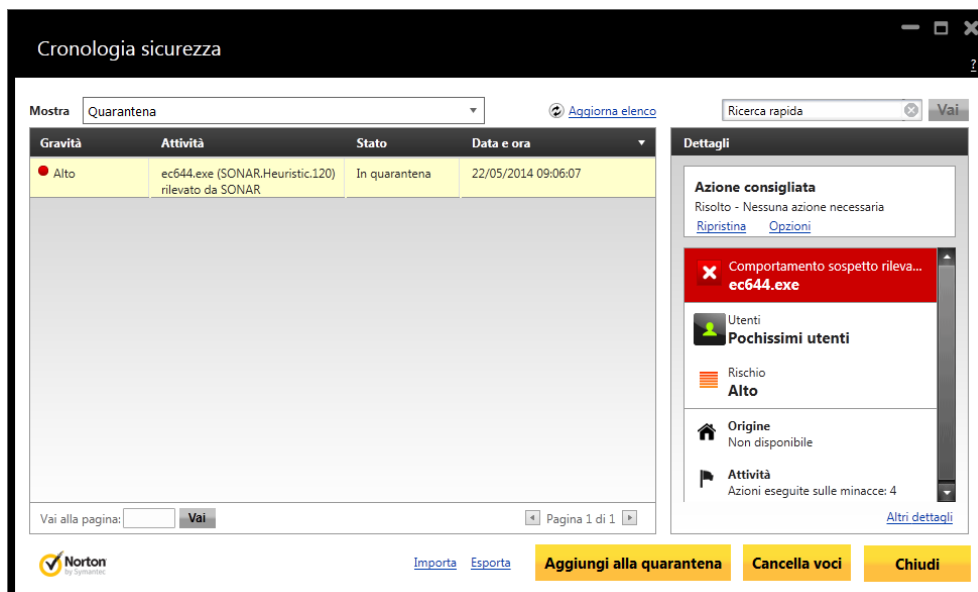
Cronologia sicurezza

?

Mostra Quarantena

Aggiorna elenco

Ricerca rapida Vai

| Gravità | Attività | Stato | Data e ora |
|---|---|---|---|
| Alto | ec644.exe (SONAR.Heuristic.120) rilevato da SONAR | In quarantena | 22/05/2014 09:06:07 |

Dettagli

Azione consigliata
Risolto - Nessuna azione necessaria
Ripristina Opzioni

Comportamento sospetto rileva...
ec644.exe

Utenti
Pochissimi utenti

Rischio
Alto

Origine
Non disponibile

Attività
Azioni eseguite sulle minacce: 4

Altri dettagli

Vai alla pagina: Vai

Pagina 1 di 1

Norton by Symantec

Importa Esporta

Aggiungi alla quarantena

Cancella voci

Chiudi